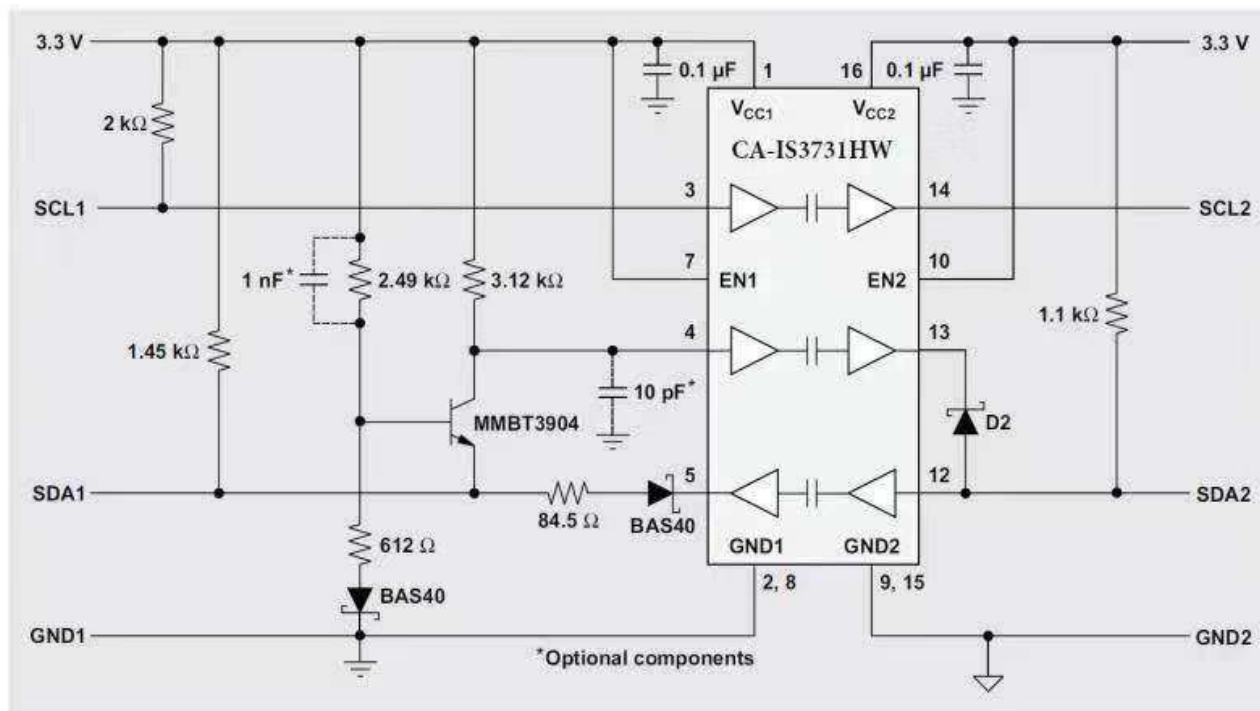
3.3 V
0.1 µF
1
16
0.1 µF
3.3 V
2 kΩ
$V_{CC1}$
$V_{CC2}$
CA-IS3731HW
SCL1
3
14
SCL2
1 nF*
2.49 kΩ
3.12 kΩ
7
EN1
EN2
10
1.1 kΩ
1.45 kΩ
4
13
10 pF*
MMBT3904
D2
SDA1
84.5 Ω
5
12
SDA2
BAS40
GND1
GND2
612 Ω
2, 8
9, 15
BAS40
GND1
GND2
*Optional components